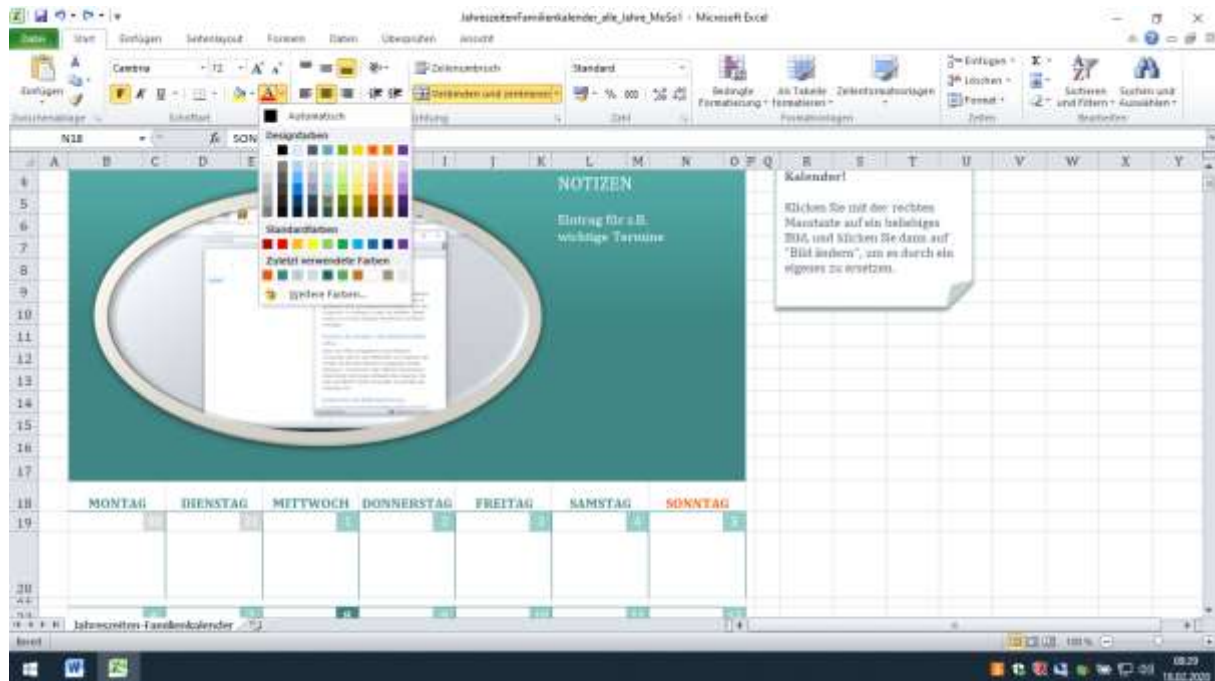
JahreszeitenFamilienkalender_alle_Jahre_MoSo1 - Microsoft Excel

Datei Start Einfügen Seitenlayout Formeln Daten Überprüfen Ansicht

Einfügen
Zwischenablage
Cambria 12
Schriftart
Zeilenumbruch
Verbinden und zentrieren
Standard
Zahl
Bedingte Formatierung
Als Tabelle formatieren
Zellenformatvorlagen
Formatvorlagen
Einfügen
Löschen
Format
Zellen
Sortieren und Filtern
Suchen und Auswählen
Bearbeiten

N18 SON

Automatisch
Designfarben
Standardfarben
Zuletzt verwendete Farben
Weitere Farben...

NOTIZEN

Eintrag für z.B. wichtige Termine

Kalender!

Klicken Sie mit der rechten Maustaste auf ein beliebiges Bild, und klicken Sie dann auf "Bild ändern", um es durch ein eigenes zu ersetzen.

| MONTAG | DIENSTAG | MITTWOCH | DONNERSTAG | FREITAG | SAMSTAG | SONNTAG |
|---|---|---|---|---|---|---|
| 30 | 31 | 1 | 2 | 3 | 4 | 5 |

Jahreszeiten-Familienkalender

Bereit 100 %

08:29
18.02.2020